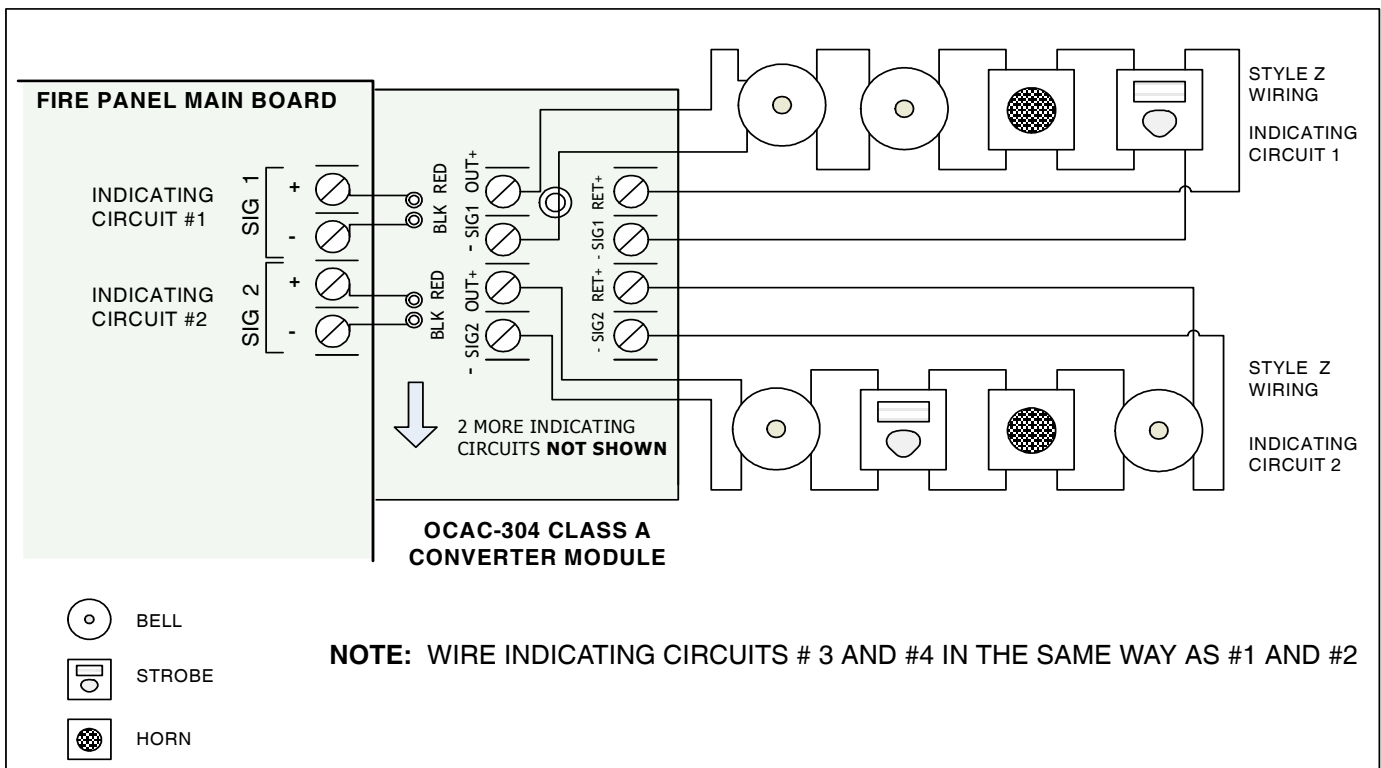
FIRE PANEL MAIN BOARD

INDICATING CIRCUIT #1

SIG 1

+

-

INDICATING CIRCUIT #2

SIG 2

+

-

BLK RED

- SIG1 OUT+

- SIG1 RET+

BLK RED

- SIG2 OUT+

- SIG2 RET+

2 MORE INDICATING CIRCUITS **NOT SHOWN**

**OCAC-304 CLASS A CONVERTER MODULE**

STYLE Z WIRING

INDICATING CIRCUIT 1

STYLE Z WIRING

INDICATING CIRCUIT 2

BELL

STROBE

HORN

**NOTE:** WIRE INDICATING CIRCUITS # 3 AND #4 IN THE SAME WAY AS #1 AND #2